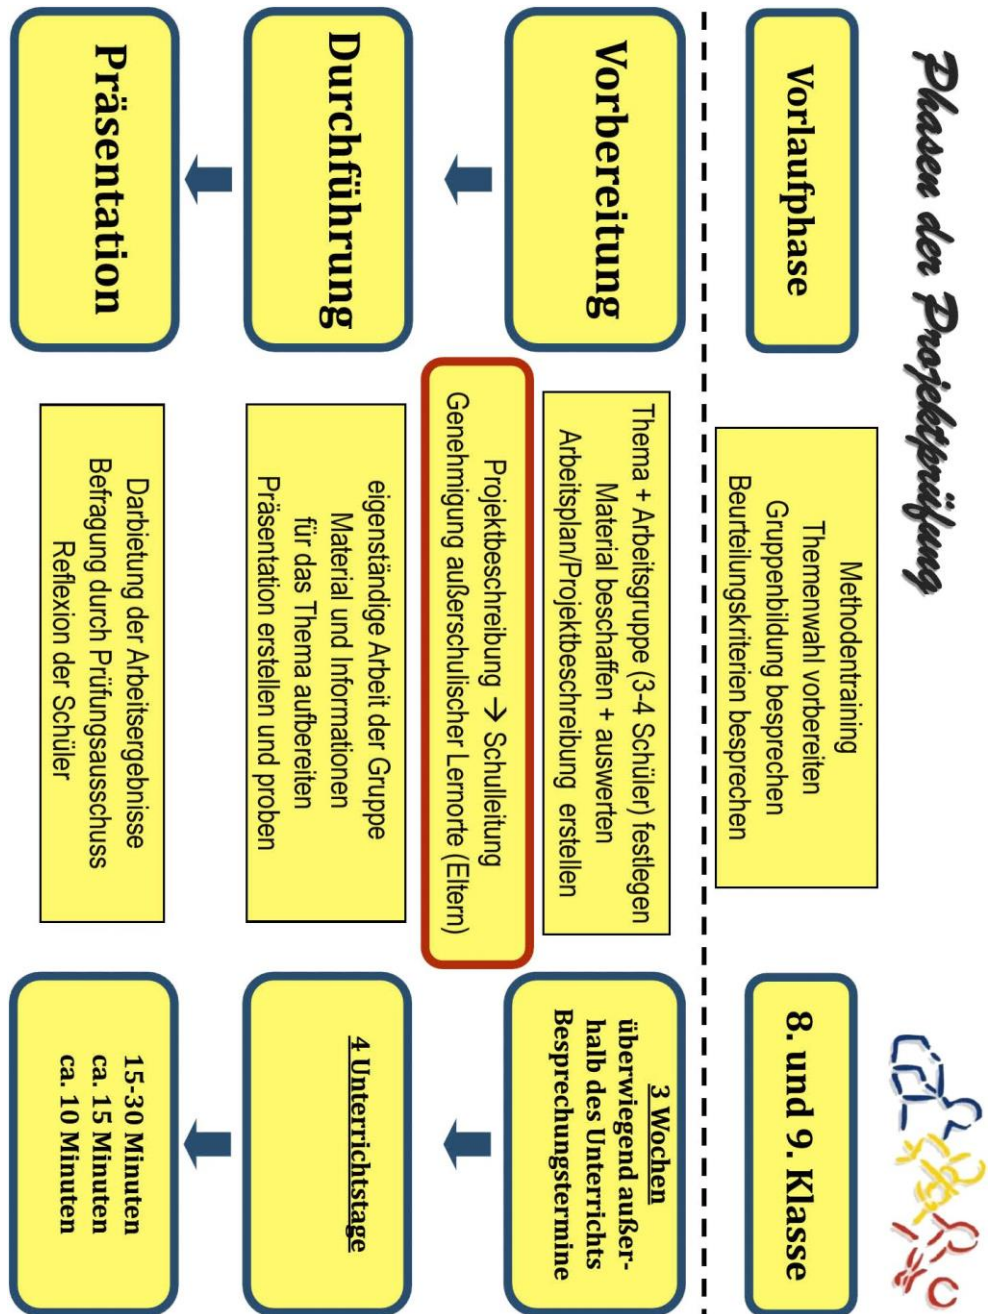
Phasen der Projektprüfung

Vorlaufphase

Methodentraining
Themenwahl vorbereiten
Gruppenbildung besprechen
Beurteilungskriterien besprechen

8. und 9. Klasse

Vorbereitung

Thema + Arbeitsgruppe (3-4 Schüler) festlegen
Material beschaffen + auswerten
Arbeitsplan/Projektbeschreibung erstellen

Projektbeschreibung → Schulleitung
Genehmigung außerschulischer Lernorte (Eltern)

3 Wochen
überwiegend außerhalb des Unterrichts
Besprechungstermine

Durchführung

eigenständige Arbeit der Gruppe
Material und Informationen
für das Thema aufbereiten
Präsentation erstellen und proben

4 Unterrichtstage

Präsentation

Darbietung der Arbeitsergebnisse
Befragung durch Prüfungsausschuss
Reflexion der Schüler

15-30 Minuten
ca. 15 Minuten
ca. 10 Minuten